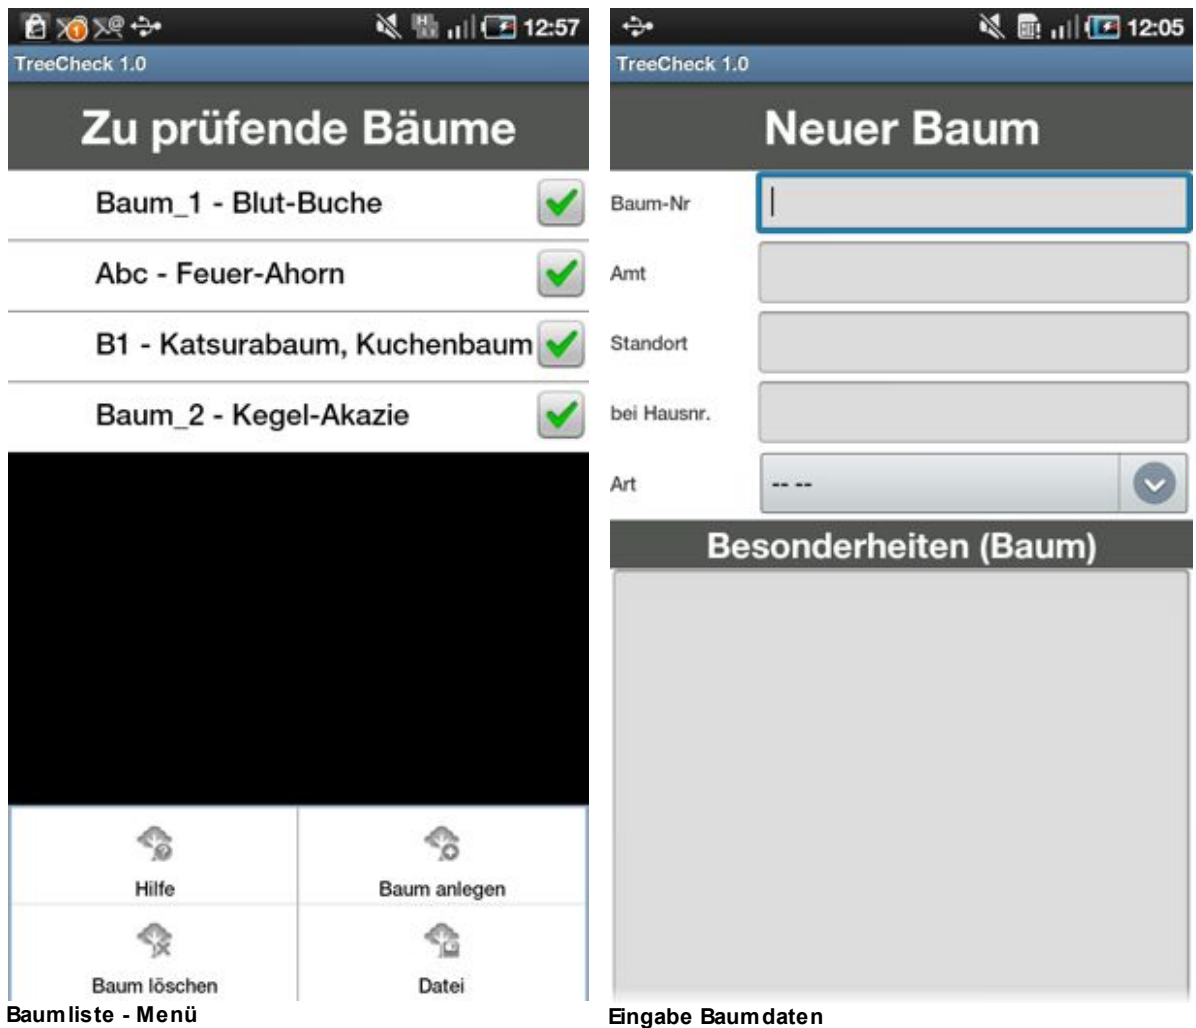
12:57

TreeCheck 1.0

Zu prüfende Bäume

Baum_1 - Blut-Buche

Abc - Feuer-Ahorn

B1 - Katsurabaum, Kuchenbaum

Baum_2 - Kegel-Akazie

Hilfe

Baum anlegen

Baum löschen

Datei

Baumliste - Menü

12:05

TreeCheck 1.0

Neuer Baum

Baum-Nr

Amt

Standort

bei Hausnr.

Art

-- --

Besonderheiten (Baum)

Eingabe Baumdaten